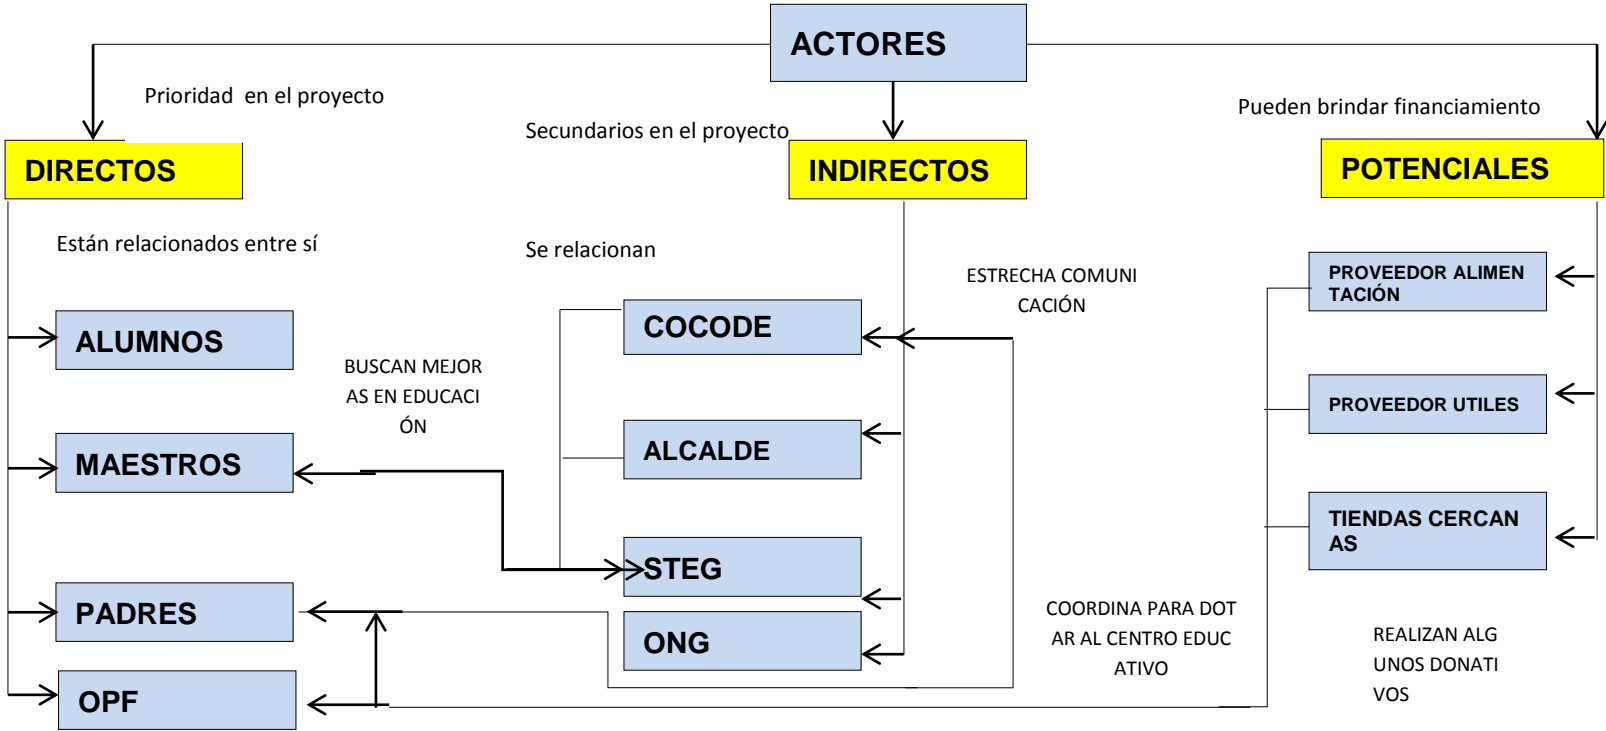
ACTORES

Prioridad en el proyecto

Secundarios en el proyecto

Pueden brindar financiamiento

DIRECTOS

INDIRECTOS

POTENCIALES

Están relacionados entre sí

Se relacionan

ESTRECHA COMUNICACIÓN

ALUMNOS

BUSCAN MEJORAS EN EDUCACIÓN

COCODE

PROVEEDOR ALIMENTACIÓN

MAESTROS

ALCALDE

PROVEEDOR UTILES

TIENDAS CERCANAS

STEG

PADRES

COORDINA PARA DOTAR AL CENTRO EDUCATIVO

ONG

REALIZAN ALGUNOS DONATIVOS

OPF